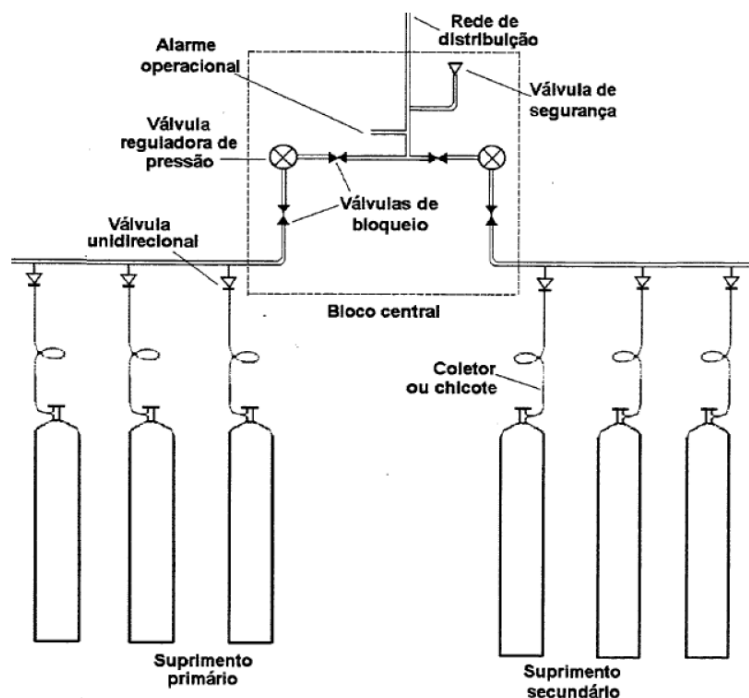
Rede de distribuição

Alarme operacional

Válvula de segurança

Válvula reguladora de pressão

Válvulas de bloqueio

Válvula unidirecional

Bloco central

Coletor ou chicote

Suprimento primário

Suprimento secundário